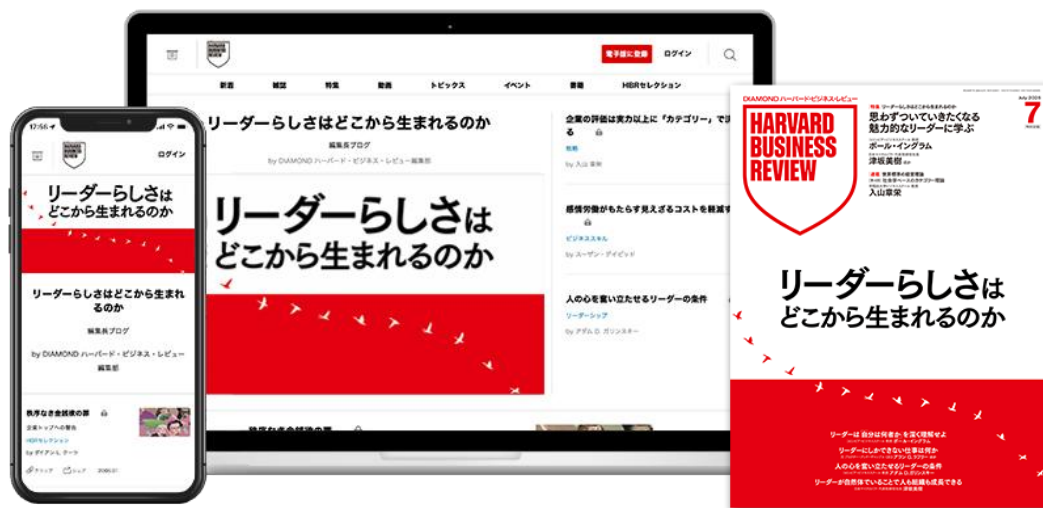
HARVARD BUSINESS REVIEW

電子版に登録 ログイン

新着 雑誌 特集 動画 トピックス イベント 書籍 HBRセレクション

リーダーらしさはどこから生まれるのか

編集長ブログ

by DIAMOND ハーバード・ビジネス・レビュー編集部

リーダーらしさは どこから生まれるのか

企業の評価は実力以上に「カテゴリー」で決まる

戦略

by 入山 章栄

感情労働がもたらす見えざるコストを軽減する

ビジネススキル

by スーザン・デイビッド

人の心を奮い立たせるリーダーの条件

リーダーシップ

by アダム D. ガリンスキー

17:56

HARVARD BUSINESS REVIEW

ログイン

リーダーらしさは どこから生まれるのか

リーダーらしさはどこから生まれるのか

編集長ブログ

by DIAMOND ハーバード・ビジネス・レビュー編集部

秩序なき会話後の罪

企業トップへの警告

HBRセレクション

by ダイアン L. クーツ

クリップ シェア

DIAMOND ハーバード・ビジネス・レビュー

HARVARD BUSINESS REVIEW

7

特集 リーダーらしさはどこから生まれるのか

思わずついていきたくなる 魅力的なリーダーに学ぶ

ポール・イングラム

津坂美樹

入山章栄

リーダーらしさは どこから生まれるのか

リーダーは自分は何者かを深く理解せよ

リーダーにしかできない仕事は何か

人の心を奮い立たせるリーダーの条件

リーダーが自然体でいることで人も組織も成長できる